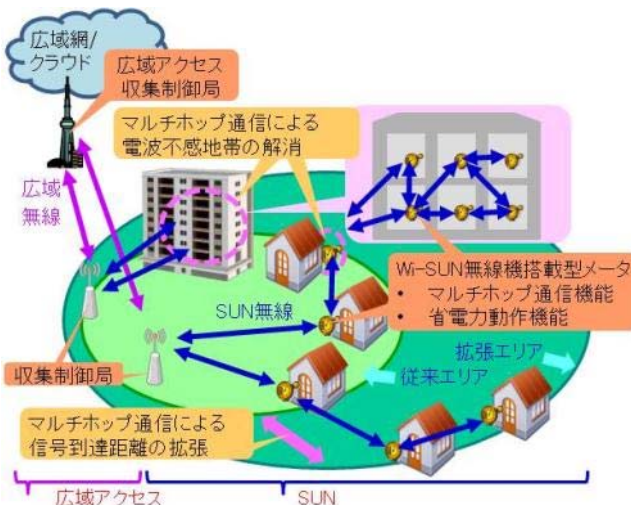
広域網/クラウド

広域アクセス収集制御局

マルチホップ通信による電波不感地帯の解消

広域無線

Wi-SUN無線機搭載型メータ
• マルチホップ通信機能
• 省電力動作機能

SUN無線

拡張エリア

従来エリア

収集制御局

マルチホップ通信による信号到達距離の拡張

広域アクセス

SUN